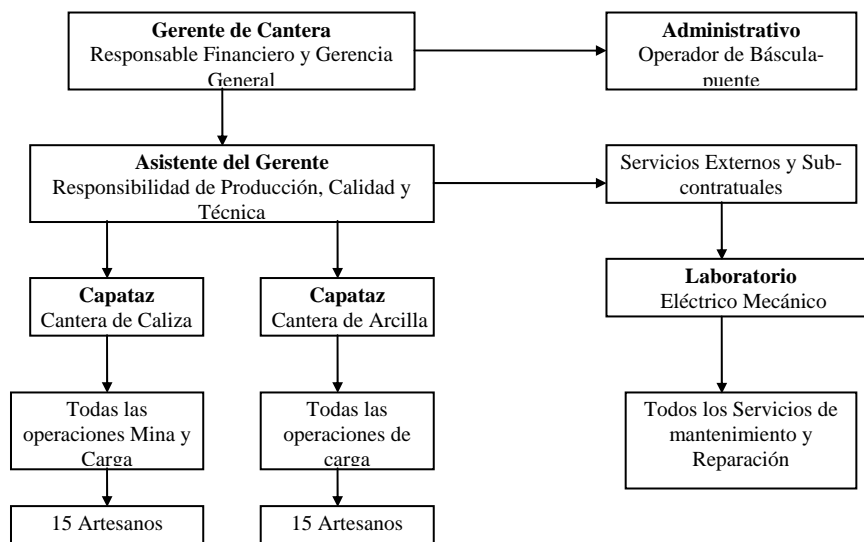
Gerente de Cantera
Responsable Financiero y Gerencia General

Administrativo
Operador de Báscula-puente

Asistente del Gerente
Responsibilidad de Producción, Calidad y Técnica

Servicios Externos y Sub-contratuales

Capataz
Cantera de Caliza

Capataz
Cantera de Arcilla

Laboratorio
Eléctrico Mecánico

Todas las operaciones Mina y Carga

Todas las operaciones de carga

Todos los Servicios de mantenimiento y Reparación

15 Artesanos

15 Artesanos